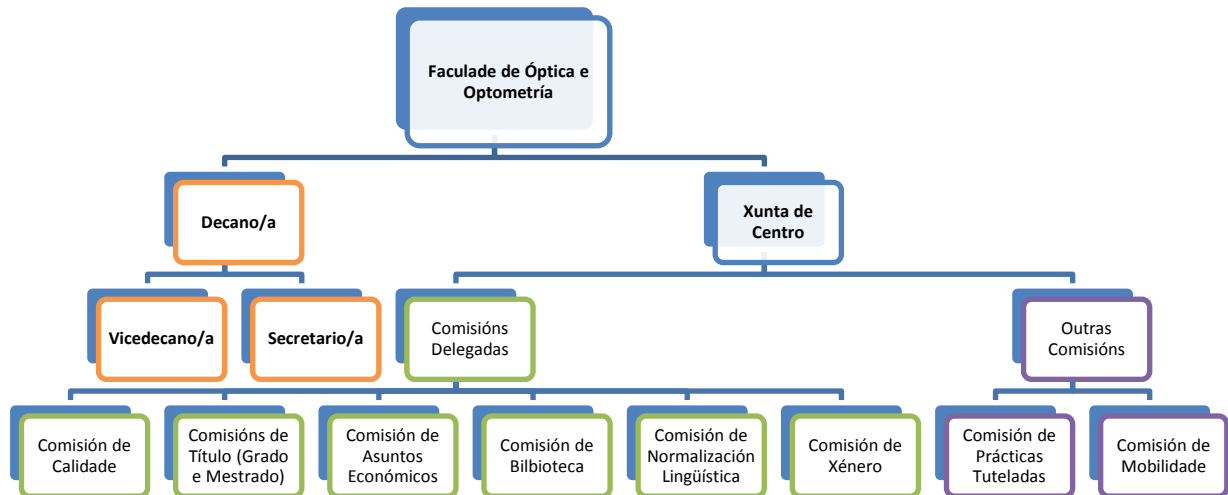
Faculade de Óptica e Optometría

Decano/a

Xunta de Centro

Vicedecano/a

Secretario/a

Comisións Delegadas

Outras Comisións

Comisión de Calidade

Comisións de Título (Grado e Mestrado)

Comisión de Asuntos Económicos

Comisión de Bilbioteca

Comisión de Normalización Lingüística

Comisión de Xénero

Comisión de Prácticas Tuteladas

Comisión de Mobilidade